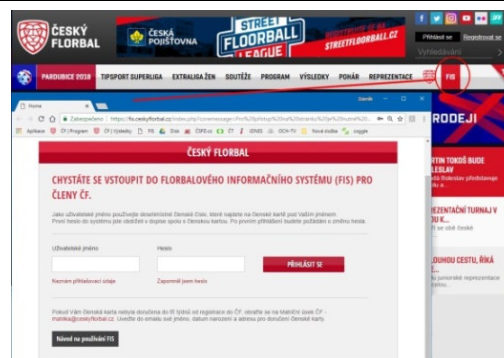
ČESKÝ FLORBAL

ČESKÁ POJIŠŤOVNA

STREET FLOORBALL LEAGUE

STREETFLOORBALL.CZ

Přihlásit se | Registrovat se

Vyhledávání

PARDUBICE 2018 | TIPSPORT SUPERLIGA | EXTRALIGA ŽEN | SOUTĚŽE | PROGRAM | VÝSLEDKY | POHÁR | REPREZENTACE | FIS

Home

Zabezpečeno | https://fis.ceskyflorbal.cz/index.php/connessage=Pro%20pristup%20na%20stranku%20je%20nutne%20...

Aplikace | ČF | Program | ČF | Výsledky | FIS | Ekis | ČSFBus | ČF | ČF | IDNES | OCH-TV | Nová složka | soggle

ČESKÝ FLORBAL

CHYSTÁTE SE VSTOUPIT DO FLORBALOVÉHO INFORMAČNÍHO SYSTÉMU (FIS) PRO ČLENY ČF.

Jako uživatelské jméno používejte devatimístné Členské číslo, které najdete na Členské kartě pod Vaším jménem. První heslo do systému jste obdrželi v dopise spolu s Členskou kartou. Po prvním přihlášení budete požádáni o změnu hesla.

Uživatelské jméno

Heslo

PŘIHLÁSIT SE

Neznám přihlašovací údaje

Zapomněl jsem heslo

Pokud Vám Členská karta nebyla doručena do 15 týdnů od registrace do ČF, obraťte se na matriční úsek ČF - matrika@ceskyflorbal.cz. Uveďte do emailu své jméno, datum narození a adresu pro doručení Členské karty.

Návod na používání FIS

RODEJI

RTIN TOKOŠ BUDE LESLAV

REZENTAČNÍ TURNAJ V

DUHOU CESTU, ŘÍKÁ